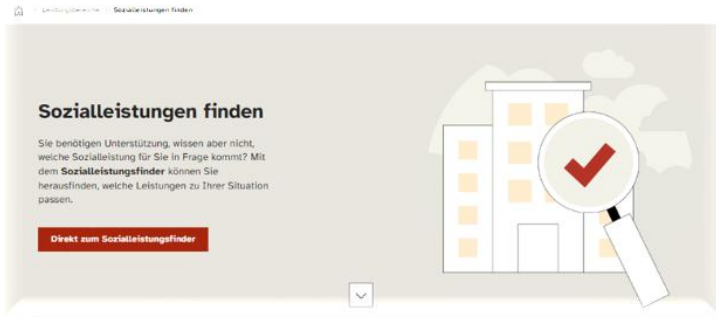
Leistungsbereiche Sozialleistungen finden

Sozialleistungen finden

Sie benötigen Unterstützung, wissen aber nicht, welche Sozialleistung für Sie in Frage kommt? Mit dem **Sozialleistungsfinder** können Sie herausfinden, welche Leistungen zu Ihrer Situation passen.

Direkt zum Sozialleistungsfinder